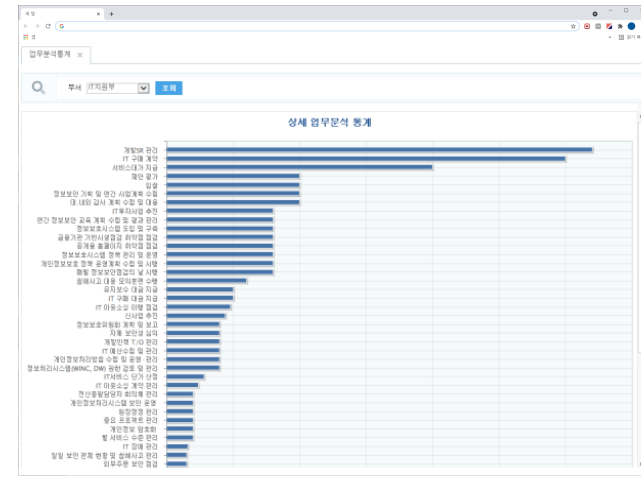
업무분석통계 ×

부서 IT지원부 조회

상세 업무분석 통계

개발SR 관리
IT 구매 계약
서비스대가 지급
제안 평가
입찰
정보보안 기획 및 연간 사업계획 수립
IT 내외 감사 계획 수립 및 대응
IT투자사업 추진
연간 정보보안 교육 계획 수립 및 결과 관리
정보보호시스템 도입 및 구축
금융기관 기반시설점검 취약점 점검
홈페이지 취약점 점검
정보보호시스템 정책 관리 및 운영
개인정보보호 정책 운영계획 수립 및 시행
정보보안점검의 날 시행
침해사고 대응 모의훈련 수행
유지보수 대금 지급
IT 구매 대금 지급
IT 아웃소싱 이행 점검
신사업 추진
정보보호위원회 계획 및 보고
자체 보안성 심의
개발인력 T/O 관리
IT 예산수립 및 관리
개인정보처리방침 수립 및 운영 관리
정보처리시스템(WINC, DW) 권한 검토 및 관리
IT서비스 단가 산정
IT 아웃소싱 계약 관리
전산원장담당자 회의록 관리
개인정보처리시스템 보안 운영
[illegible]
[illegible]
개인정보 암호화
웹 서비스 수준 관리
IT 장애 관리
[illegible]
외부주문 보안 점검